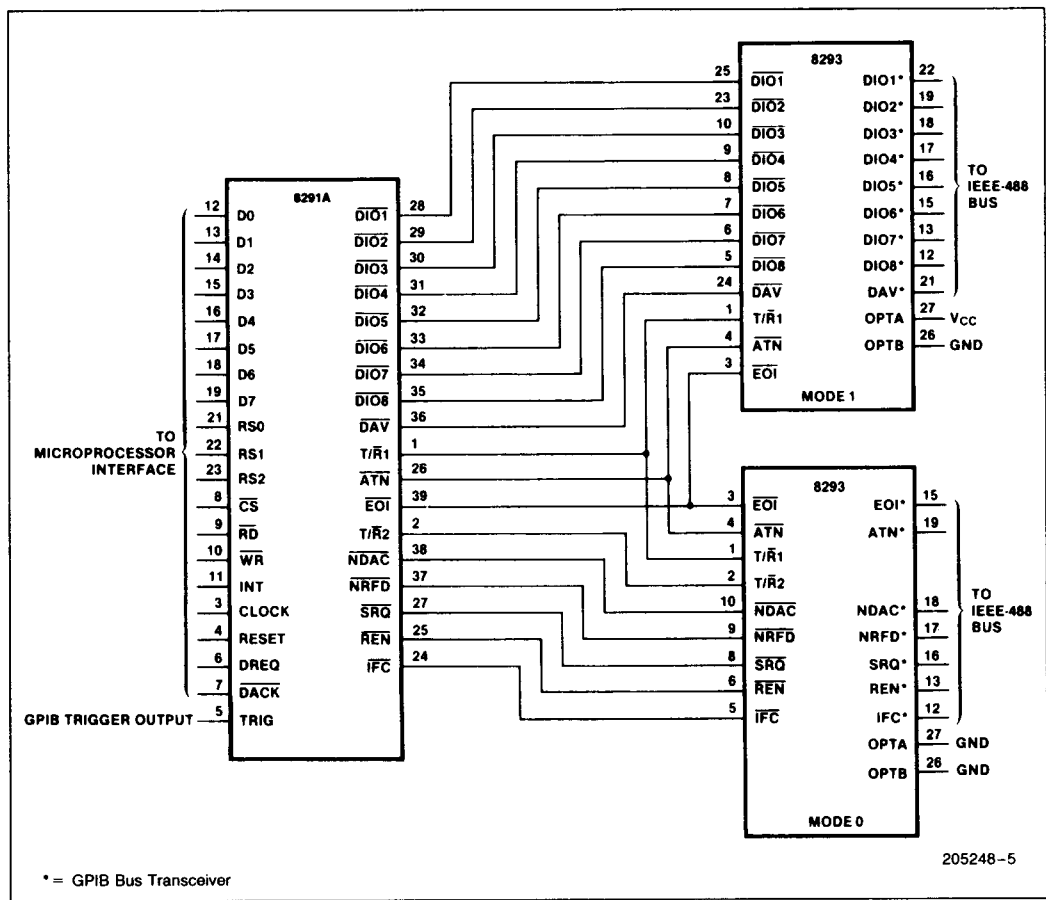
8293

25 $\overline{DIO1}$ DIO1* 22
23 $\overline{DIO2}$ DIO2* 19
10 $\overline{DIO3}$ DIO3* 18
9 $\overline{DIO4}$ DIO4* 17
8 $\overline{DIO5}$ DIO5* 16
7 $\overline{DIO6}$ DIO6* 15
6 $\overline{DIO7}$ DIO7* 13
5 $\overline{DIO8}$ DIO8* 12
24 $\overline{DAV}$ DAV* 21
1 $T/\overline{R}1$ OPTA 27 $V_{CC}$
4 $\overline{ATN}$ OPTB 26 GND
3 $\overline{EOI}$

MODE 1

TO IEEE-488 BUS

8291A

12 D0 $\overline{DIO1}$ 28
13 D1 $\overline{DIO2}$ 29
14 D2 $\overline{DIO3}$ 30
15 D3 $\overline{DIO4}$ 31
16 D4 $\overline{DIO5}$ 32
17 D5 $\overline{DIO6}$ 33
18 D6 $\overline{DIO7}$ 34
19 D7 $\overline{DIO8}$ 35
21 RS0 $\overline{DAV}$ 36
22 RS1 $T/\overline{R}1$ 1
23 RS2 $\overline{ATN}$ 26
8 $\overline{CS}$ $\overline{EOI}$ 39
9 $\overline{RD}$ $T/\overline{R}2$ 2
10 $\overline{WR}$ $\overline{NDAC}$ 38
11 INT $\overline{NRFD}$ 37
3 CLOCK $\overline{SRQ}$ 27
4 RESET $\overline{REN}$ 25
6 DREQ $\overline{IFC}$ 24
7 $\overline{DACK}$
5 TRIG

TO MICROPROCESSOR INTERFACE

GPIB TRIGGER OUTPUT

8293

3 $\overline{EOI}$ EOI* 15
4 $\overline{ATN}$ ATN* 19
1 $T/\overline{R}1$
2 $T/\overline{R}2$
10 $\overline{NDAC}$ NDAC* 18
9 $\overline{NRFD}$ NRFD* 17
8 $\overline{SRQ}$ SRQ* 16
6 $\overline{REN}$ REN* 13
5 $\overline{IFC}$ IFC* 12
OPTA 27 GND
OPTB 26 GND

MODE 0

TO IEEE-488 BUS

205248-5

* = GPIB Bus Transceiver